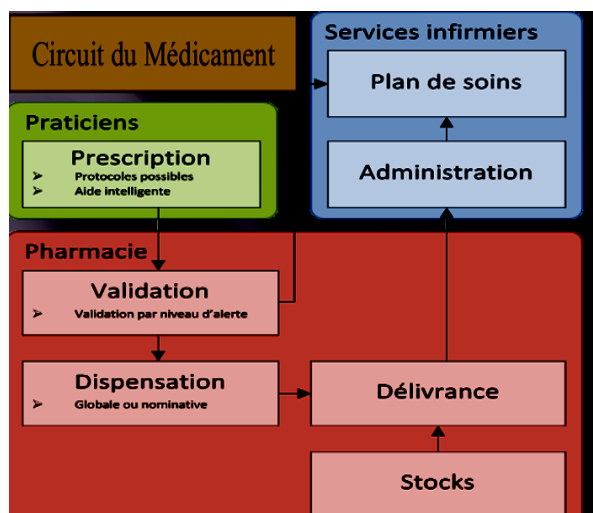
Circuit du Médicament

Services infirmiers

Plan de soins

Administration

Praticiens

Prescription

➢ Protocoles possibles
➢ Aide intelligente

Pharmacie

Validation

➢ Validation par niveau d'alerte

Dispensation

➢ Globale ou nominative

Délivrance

Stocks